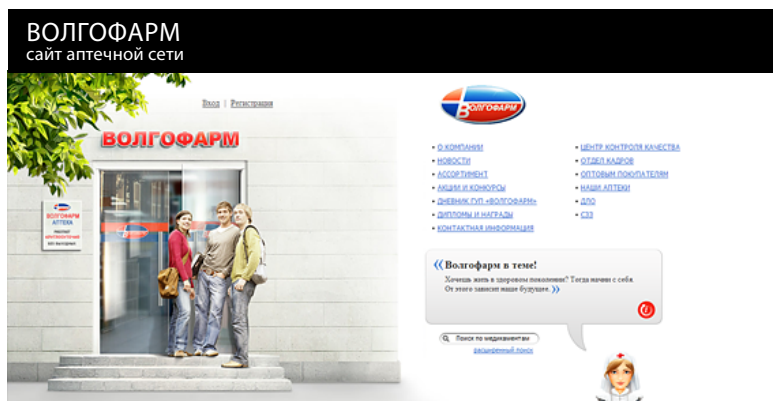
ВОЛГОФАРМ
сайт аптечной сети

Вход | Регистрация

ВОЛГОФАРМ

ВОЛГОФАРМ АПТЕКА

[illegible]

ВОЛГОФАРМ

• О КОМПАНИИ
• НОВОСТИ
• АССОРТИМЕНТ
• АКЦИИ И КОНКУРСЫ
• ДНЕВНИК ГУП «ВОЛГОФАРМ»
• ДИПЛОМЫ И НАГРАДЫ
• КОНТАКТНАЯ ИНФОРМАЦИЯ

• ЦЕНТР КОНТРОЛЯ КАЧЕСТВА
• ОТДЕЛ КАДРОВ
• ОПТОВЫМ ПОКУПАТЕЛЯМ
• НАШИ АПТЕКИ
• ДЛО
• СЗЗ

« Волгофарм в теме!
Хочешь жить в здоровом поколении? Тогда начни с себя. От этого зависит наше будущее. »

Поиск по медикаментам
расширенный поиск